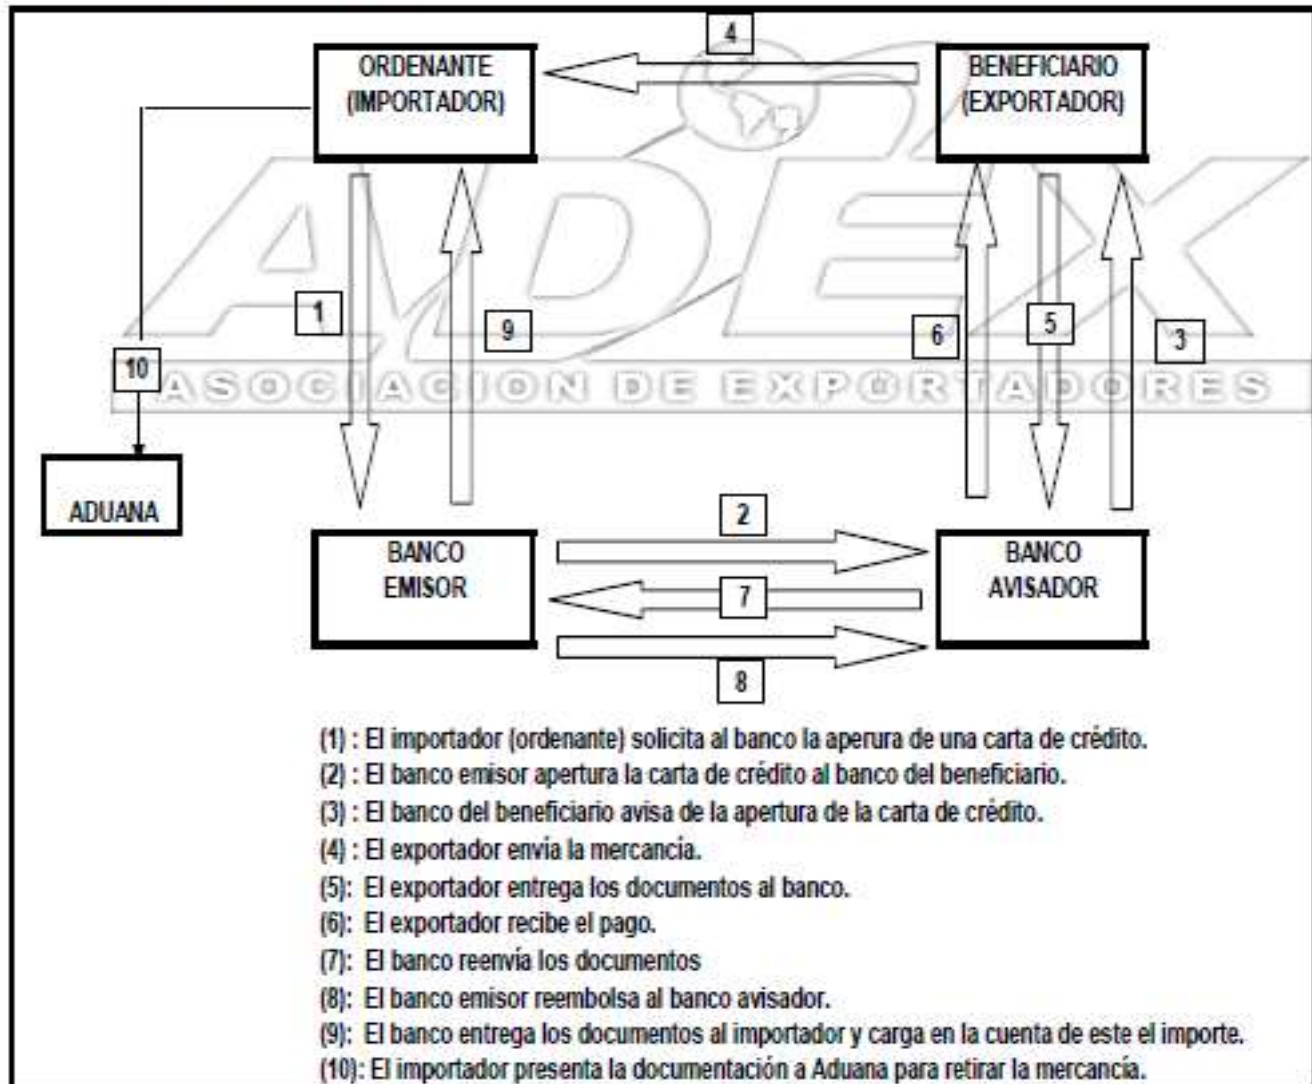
4

ORDENANTE (IMPORTADOR)

BENEFICIARIO (EXPORTADOR)

ADEX

ASOCIACION DE EXPORTADORES

1

9

6

5

3

10

ADUANA

2

BANCO EMISOR

BANCO AVISADOR

7

8

(1) : El importador (ordenante) solicita al banco la aperura de una carta de crédito.
(2) : El banco emisor apertura la carta de crédito al banco del beneficiario.
(3) : El banco del beneficiario avisa de la apertura de la carta de crédito.
(4) : El exportador envia la mercancía.
(5): El exportador entrega los documentos al banco.
(6): El exportador recibe el pago.
(7): El banco reenvía los documentos
(8): El banco emisor reembolsa al banco avisador.
(9): El banco entrega los documentos al importador y carga en la cuenta de este el importe.
(10): El importador presenta la documentación a Aduana para retirar la mercancía.